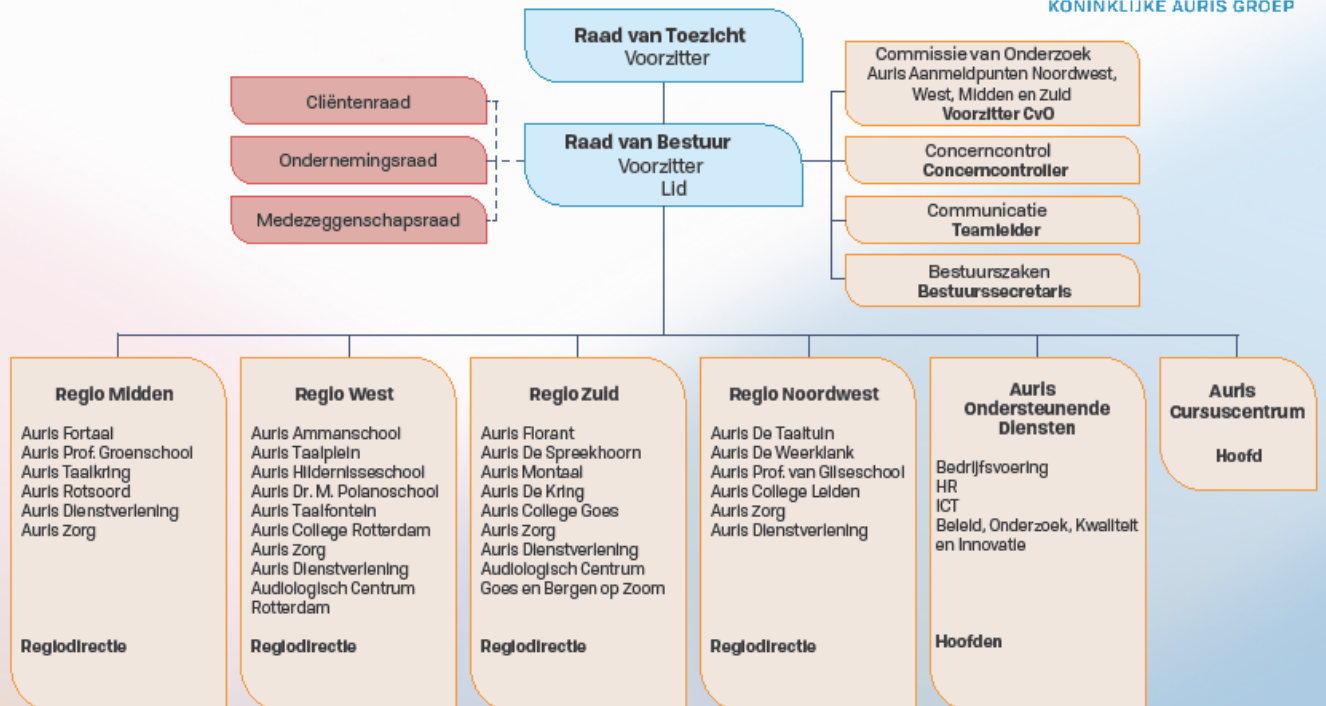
KONINKLIJKE AURIS GROEP

Raad van Toezicht
Voorzitter

Cliëntenraad

Ondernemingsraad

Medezeggenschapsraad

Raad van Bestuur
Voorzitter
Lid

Commissie van Onderzoek Auris Aanmeldpunten Noordwest, West, Midden en Zuid
Voorzitter CvO

Concerncontrol
Concerncontroller

Communicatie
Teamleider

Bestuurszaken
Bestuurssecretaris

Regio Midden

Auris Fortaal
Auris Prof. Groenschool
Auris Taalkring
Auris Rotsoord
Auris Dienstverlening
Auris Zorg

Regiodirectie

Regio West

Auris Ammanschool
Auris Taalplein
Auris Hildernisseschool
Auris Dr. M. Polanoschool
Auris Taalfontein
Auris College Rotterdam
Auris Zorg
Auris Dienstverlening
Audiologisch Centrum Rotterdam

Regiodirectie

Regio Zuid

Auris Florant
Auris De Spreekhoorn
Auris Montaal
Auris De Kring
Auris College Goes
Auris Zorg
Auris Dienstverlening
Audiologisch Centrum Goes en Bergen op Zoom

Regiodirectie

Regio Noordwest

Auris De Taaltuin
Auris De Weerklank
Auris Prof. van Gilseschool
Auris College Leiden
Auris Zorg
Auris Dienstverlening

Regiodirectie

Auris Ondersteunende Diensten

Bedrijfsvoering
HR
ICT
Beleid, Onderzoek, Kwaliteit en Innovatie

Hoofden

Auris Cursuscentrum

Hoofd